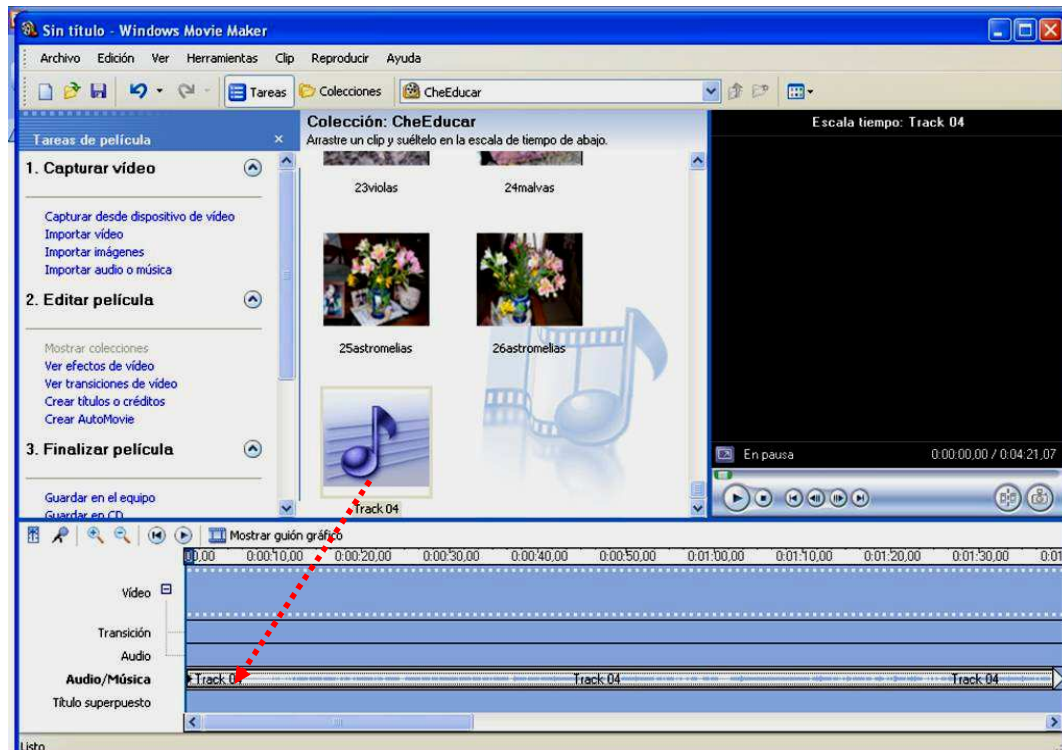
Sin título - Windows Movie Maker

Archivo Edición Ver Herramientas Clip Reproducir Ayuda

Tareas Colecciones CheEducar

Tareas de película

1. Capturar vídeo

Capturar desde dispositivo de vídeo
Importar vídeo
Importar imágenes
Importar audio o música

2. Editar película

Mostrar colecciones
Ver efectos de vídeo
Ver transiciones de vídeo
Crear títulos o créditos
Crear AutoMovie

3. Finalizar película

Guardar en el equipo
Guardar en CD

Colección: CheEducar
Arrastre un clip y suéltelo en la escala de tiempo de abajo.

23violas 24malvas
25astromelias 26astromelias
Track 04

Escala tiempo: Track 04

En pausa 0:00:00,00 / 0:04:21,07

Mostrar guión gráfico

0,00 0:00:10,00 0:00:20,00 0:00:30,00 0:00:40,00 0:00:50,00 0:01:00,00 0:01:10,00 0:01:20,00 0:01:30,00 0:01

Vídeo
Transición
Audio
Audio/Música Track 04 Track 04 Track 04
Título superpuesto

Listo